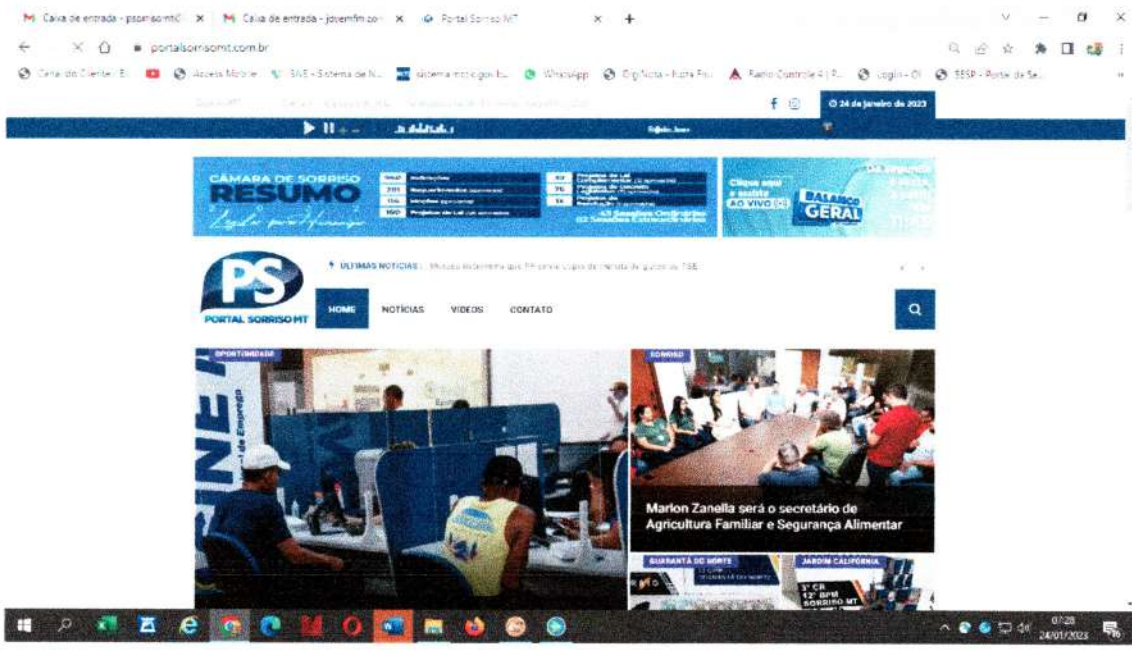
Caixa de entrada - psorrisomt@ ×
Caixa de entrada - jdsemfm.com ×
Portal Sorriso MT ×
+

portalsorrisomt.com.br

Canal do Cliente | E
Acesso Mobile
SAE - Sistema de N...
sistema.mt.gov.br
WhatsApp
DigiNota - Nota Fi...
Radio Controle 4 | P...
Login - OI
SESP - Portal da Se...

24 de Janeiro de 2023

CÂMARA DE SORRISO
RESUMO
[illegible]

Clique aqui e assista
AO VIVO
BALANÇO GERAL

ÚLTIMAS NOTÍCIAS | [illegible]

PS
PORTAL SORRISO MT

HOME
NOTÍCIAS
VÍDEOS
CONTATO

OPORTUNIDADE

SORRISO

Marlon Zanella será o secretário de Agricultura Familiar e Segurança Alimentar

GUARANTÃ DO NORTE

JARDIM CALIFÓRNIA

3º CR
12º BPM
SORRISO MT

07:28
24/01/2023